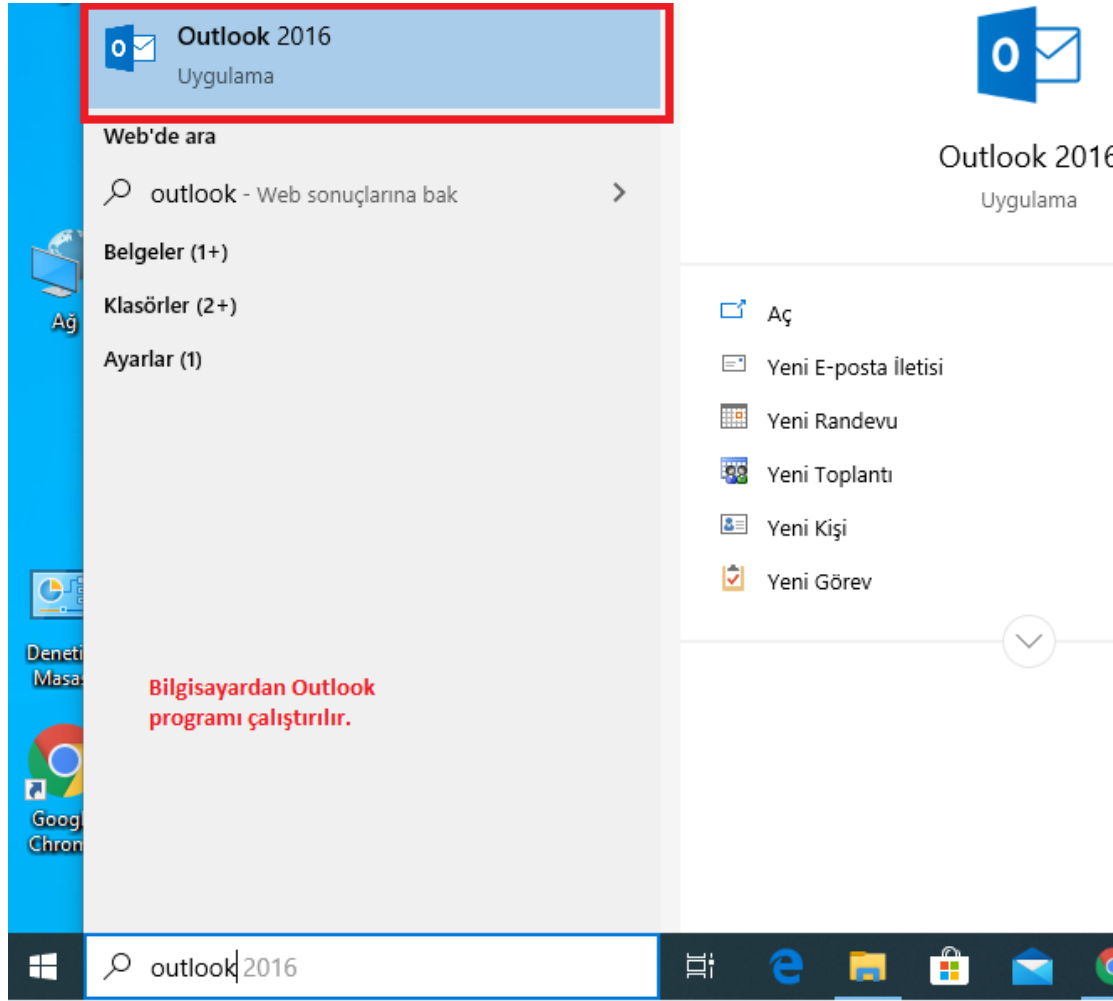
Outlook 2016
Uygulama

Web'de ara

outlook - Web sonuçlarına bak

Belgeler (1+)

Klasörler (2+)

Ayarlar (1)

Outlook 2016
Uygulama

Aç

Yeni E-posta İletisi

Yeni Randevu

Yeni Toplantı

Yeni Kişi

Yeni Görev

Ağ

Deneti Masa

Goog Chron

Bilgisayardan Outlook programı çalıştırılır.

outlook 2016